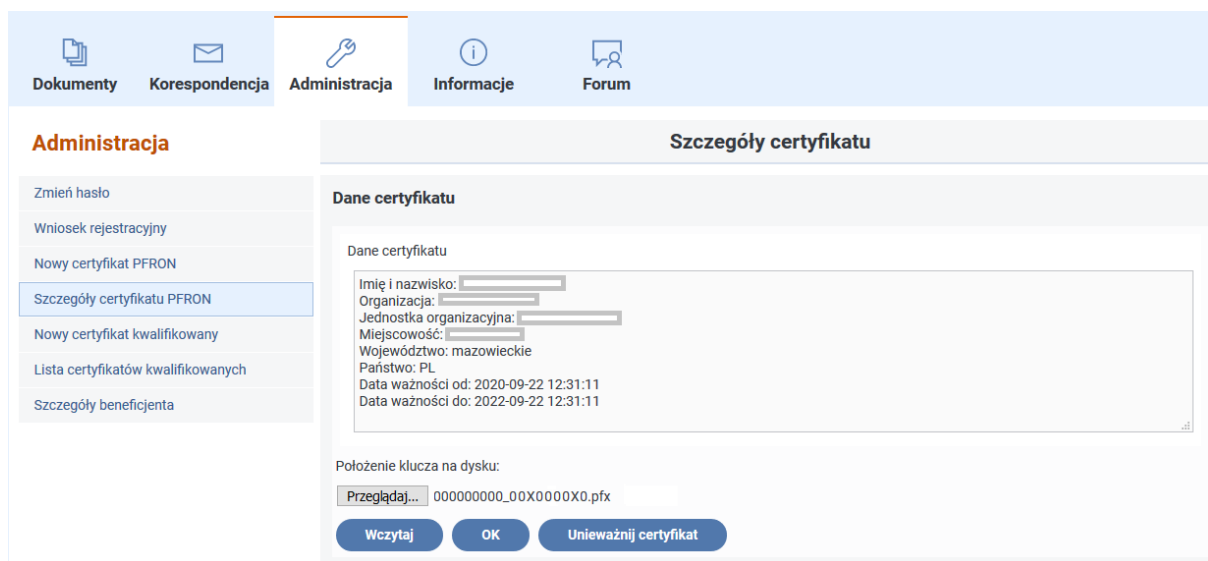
Dokumenty Korespondencja Administracja Informacje Forum

Administracja

Zmień hasło
Wniosek rejestracyjny
Nowy certyfikat PFRON
Szczegóły certyfikatu PFRON
Nowy certyfikat kwalifikowany
Lista certyfikatów kwalifikowanych
Szczegóły beneficjenta

Szczegóły certyfikatu

Dane certyfikatu

Dane certyfikatu

Imię i nazwisko: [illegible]
Organizacja: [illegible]
Jednostka organizacyjna: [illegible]
Miejscowość: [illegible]
Województwo: mazowieckie
Państwo: PL
Data ważności od: 2020-09-22 12:31:11
Data ważności do: 2022-09-22 12:31:11

Położenie klucza na dysku:

Przeglądaj... 000000000_00X0000X0.pfx

Wczytaj OK Unieważnij certyfikat